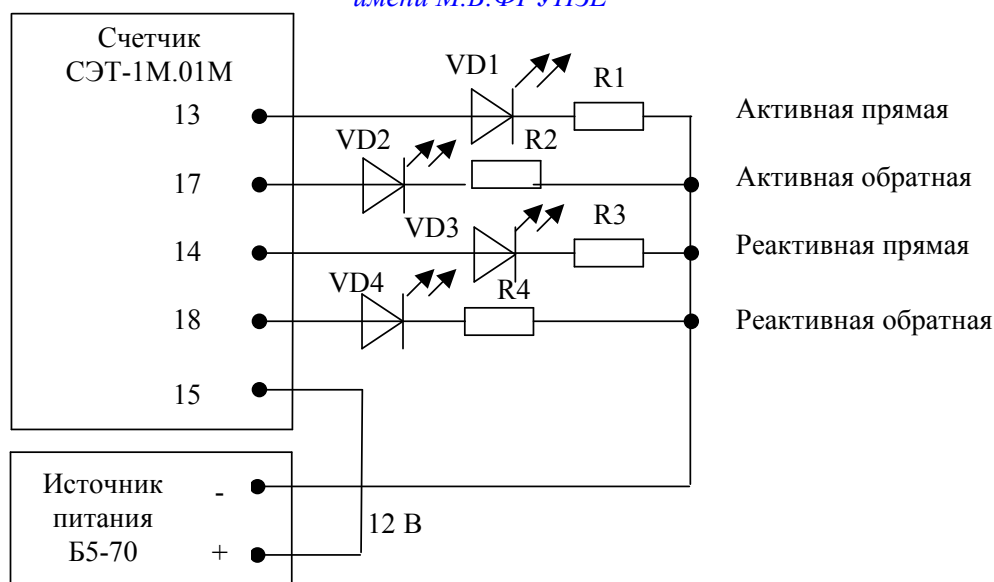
имени М.В.ФРУНЗЕ

Счетчик СЭТ-1М.01М

13

17

14

18

15

VD1

R1

VD2

R2

VD3

R3

VD4

R4

Активная прямая

Активная обратная

Реактивная прямая

Реактивная обратная

Источник питания Б5-70

-

+

12 В